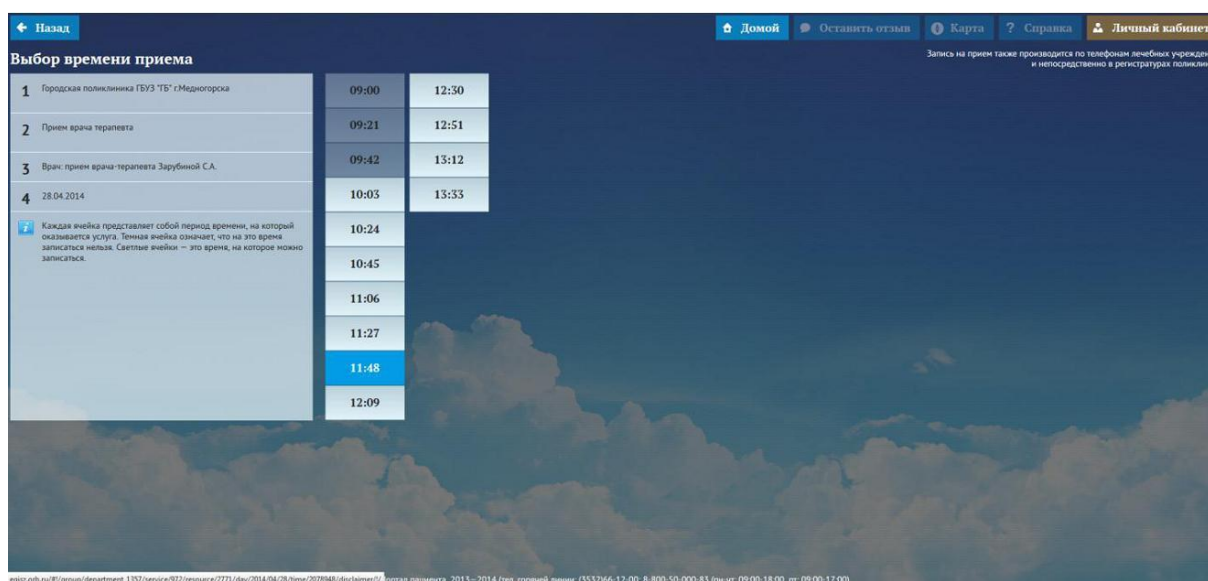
Назад

Домой Оставить отзыв Карта ? Справка Личный кабинет

Выбор времени приема

Запись на прием также производится по телефонам лечебных учрежден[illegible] и непосредственно в регистратурах поликли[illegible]

1 Городская поликлиника ГБУЗ "ГБ" г.Медногорска

2 Прием врача терапевта

3 Врач: прием врача-терапевта Зарубиной С.А.

4 28.04.2014

Каждая ячейка представляет собой период времени, на который оказывается услуга. Темная ячейка означает, что на это время записаться нельзя. Светлые ячейки — это время, на которое можно записаться.

09:00
09:21
09:42
10:03
10:24
10:45
11:06
11:27
11:48
12:09

12:30
12:51
13:12
13:33

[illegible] портал пациента, 2013—2014 (тел. горячей линии (3532)66-12-00; 8-800-50-000-83 (пн-чт: 09:00-18:00, пт: 09:00-17:00)